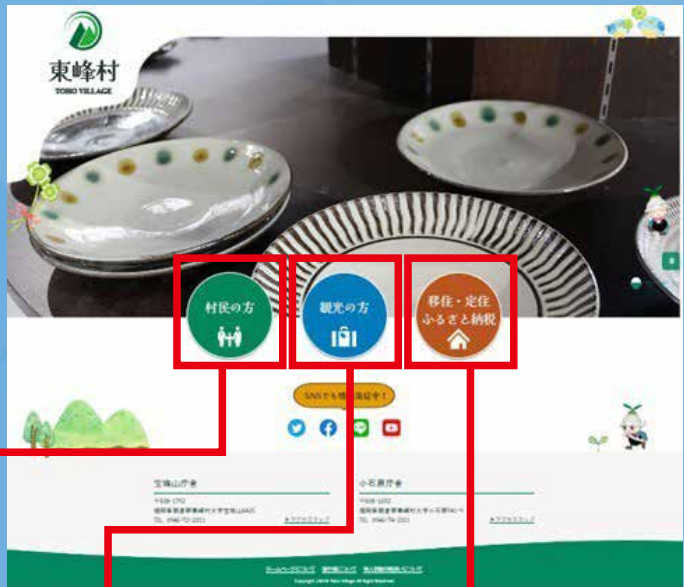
東峰村
TOHO VILLAGE

村民の方

観光の方

移住・定住
ふるさと納税

SNSでも情報発信中！

宝珠山庁舎

〒838-1792
福岡県朝倉郡東峰村大字宝珠山4425
TEL. 0946-72-2311

► アクセスマップ

小石原庁舎

〒838-1692
福岡県朝倉郡東峰村大字小石原941-9
TEL. 0946-74-2311

► アクセスマップ

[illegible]

Copyright 2018 Toho Village All Right Reserved.